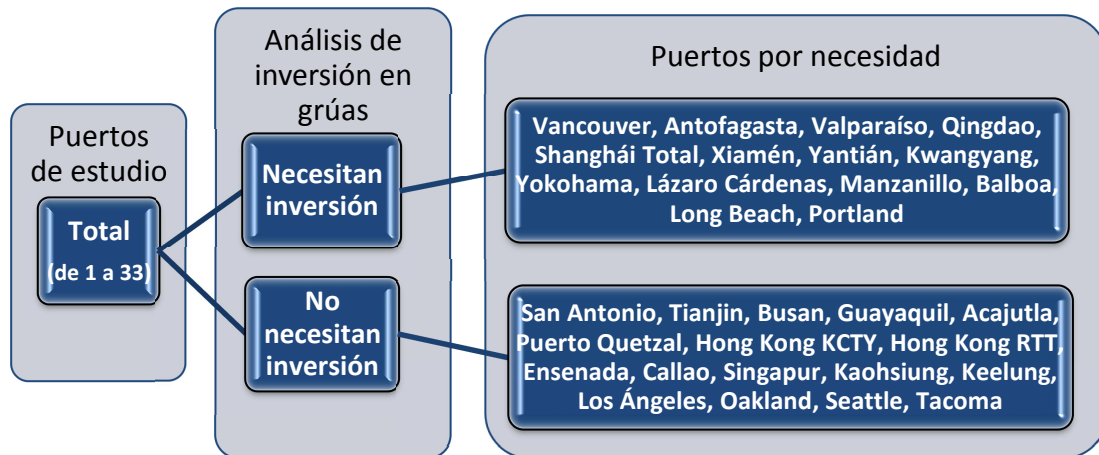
Puertos de estudio

Total

(de 1 a 33)

Análisis de inversión en grúas

Necesitan inversión

No necesitan inversión

Puertos por necesidad

Vancouver, Antofagasta, Valparaíso, Qingdao, Shanghái Total, Xiamén, Yantián, Kwangyang, Yokohama, Lázaro Cárdenas, Manzanillo, Balboa, Long Beach, Portland

San Antonio, Tianjin, Busan, Guayaquil, Acajutla, Puerto Quetzal, Hong Kong KCTY, Hong Kong RTT, Ensenada, Callao, Singapur, Kaohsiung, Keelung, Los Ángeles, Oakland, Seattle, Tacoma